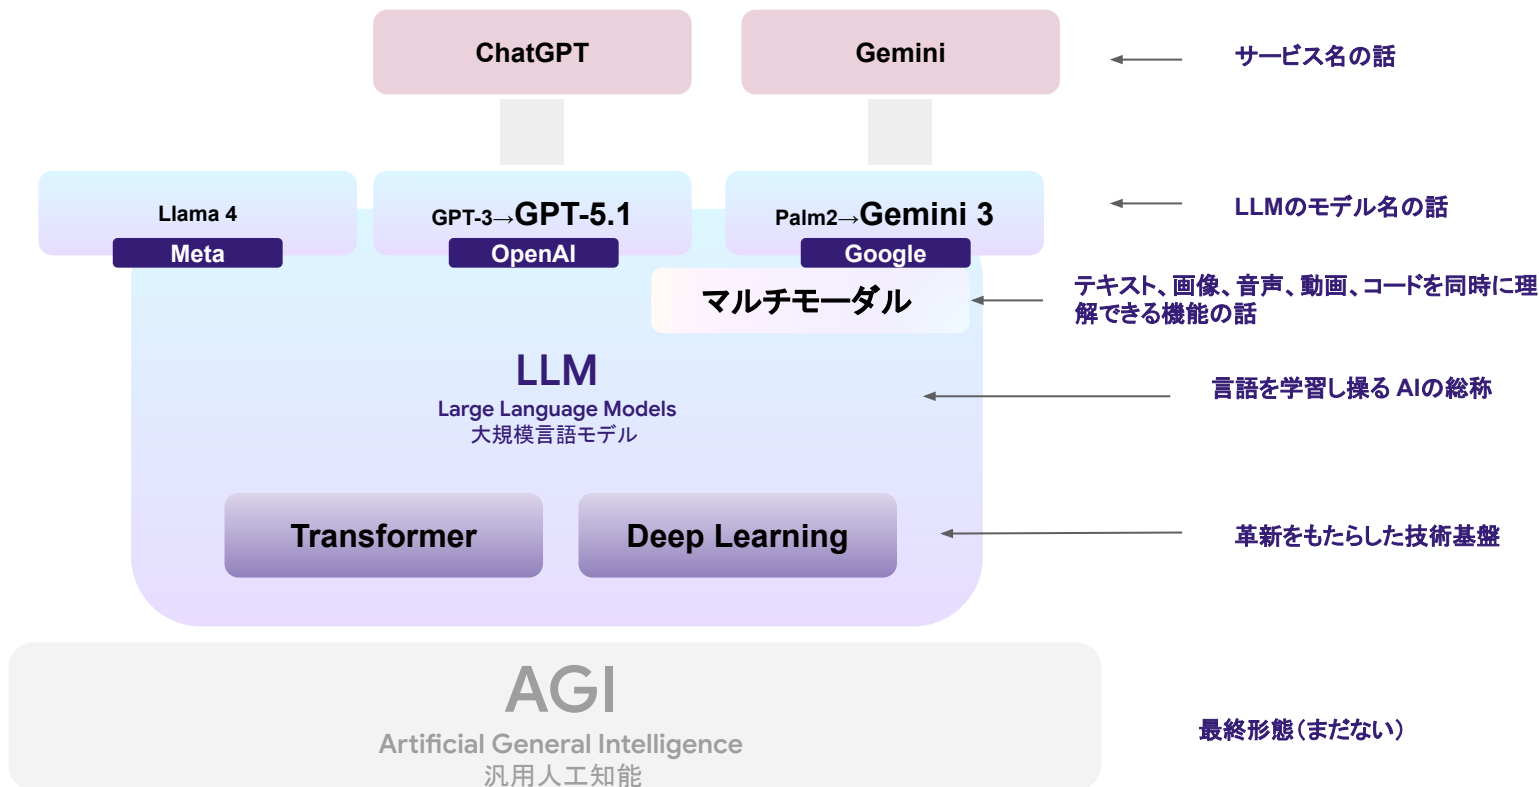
ChatGPT

Gemini

サービス名の話

Llama 4
Meta

GPT-3→GPT-5.1
OpenAI

Palm2→Gemini 3
Google

LLMのモデル名の話

マルチモーダル

テキスト、画像、音声、動画、コードを同時に理解できる機能の話

LLM
Large Language Models
大規模言語モデル

言語を学習し操るAIの総称

Transformer

Deep Learning

革新をもたらした技術基盤

AGI
Artificial General Intelligence
汎用人工知能

最終形態（まだない）